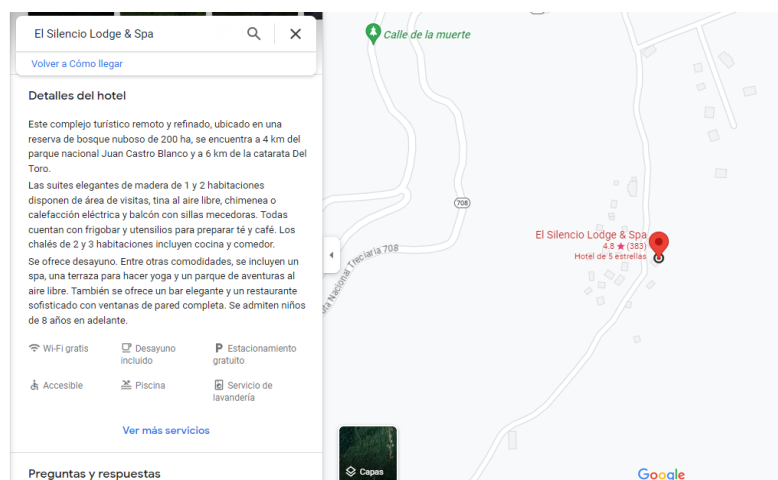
El Silencio Lodge & Spa

Volver a Cómo llegar

Detalles del hotel

Este complejo turístico remoto y refinado, ubicado en una reserva de bosque nuboso de 200 ha, se encuentra a 4 km del parque nacional Juan Castro Blanco y a 6 km de la catarata Del Toro.
Las suites elegantes de madera de 1 y 2 habitaciones disponen de área de visitas, tina al aire libre, chimenea o calefacción eléctrica y balcón con sillas mecedoras. Todas cuentan con frigobar y utensilios para preparar té y café. Los chalés de 2 y 3 habitaciones incluyen cocina y comedor.
Se ofrece desayuno. Entre otras comodidades, se incluyen un spa, una terraza para hacer yoga y un parque de aventuras al aire libre. También se ofrece un bar elegante y un restaurante sofisticado con ventanas de pared completa. Se admiten niños de 8 años en adelante.

Wi-Fi gratis
Desayuno incluido
Estacionamiento gratuito
Accesible
Piscina
Servicio de lavandería

Ver más servicios

Preguntas y respuestas

Calle de la muerte
708
Ruta Nacional Terciaria 708
El Silencio Lodge & Spa
4.8 ★ (383)
Hotel de 5 estrellas
Capas
Google